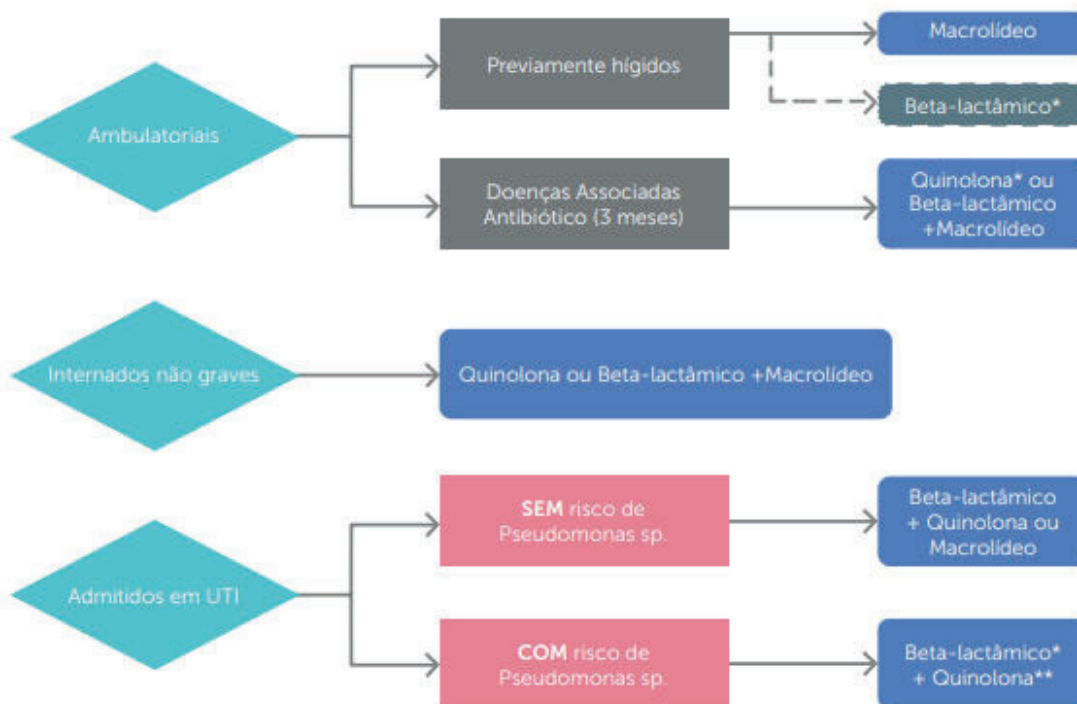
Ambulatoriais

Previamente hígidos

Macrolídeo

Beta-lactâmico*

Doenças Associadas Antibiótico (3 meses)

Quinolona* ou Beta-lactâmico +Macrolídeo

Internados não graves

Quinolona ou Beta-lactâmico +Macrolídeo

Admitidos em UTI

SEM risco de Pseudomonas sp.

Beta-lactâmico + Quinolona ou Macrolídeo

COM risco de Pseudomonas sp.

Beta-lactâmico* + Quinolona**